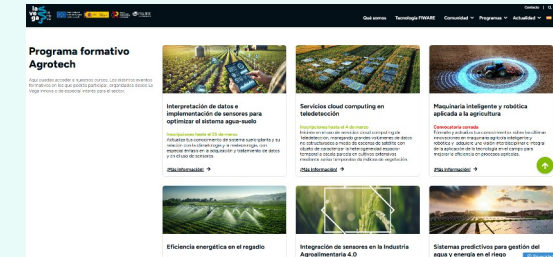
la ve ga

Contacto | Q

Qué somos Tecnología FIWARE Comunidad Programas Actualidad

Programa formativo Agrotech

Aquí puedes acceder a nuestros cursos. Los distintos eventos formativos en los que puedes participar, organizados desde La Vega Innova a de especial interés para el sector.

Interpretación de datos e implementación de sensores para optimizar el sistema agua-suelo

Inscripciones hasta el 25 de marzo

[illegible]

¡Más información! →

Servicios cloud computing en teledetección

Inscripciones hasta el 4 de marzo

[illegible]

¡Más información! →

Maquinaria inteligente y robótica aplicada a la agricultura

Convocatoria cerrada

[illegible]

¡Más información! →

Eficiencia energética en el regadío

Integración de sensores en la Industria Agroalimentaria 4.0

Sistemas predictivos para gestión del agua y energía en el riego